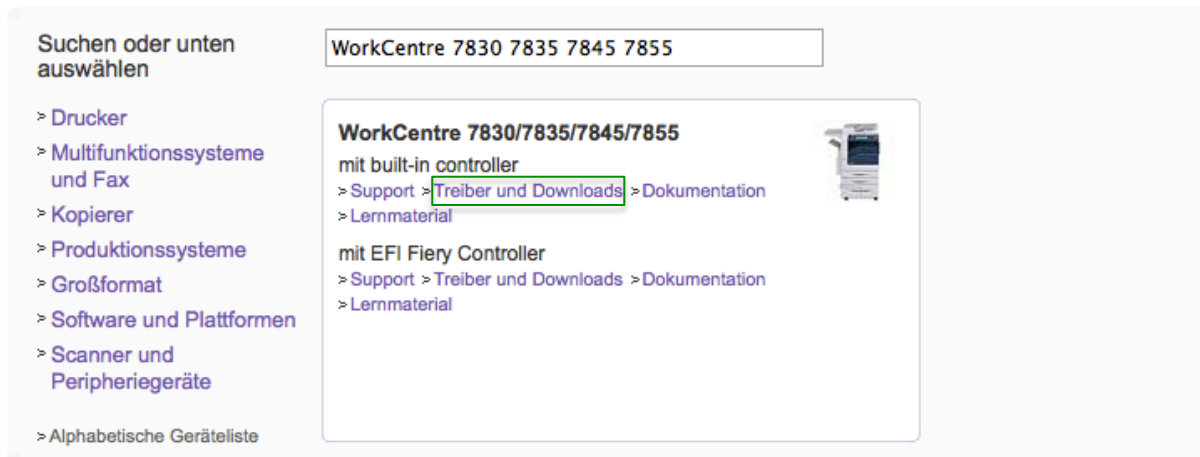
Suchen oder unten auswählen

WorkCentre 7830 7835 7845 7855

> Drucker
> Multifunktionssysteme und Fax
> Kopierer
> Produktionssysteme
> Großformat
> Software und Plattformen
> Scanner und Peripheriegeräte

> Alphabetische Geräteliste

WorkCentre 7830/7835/7845/7855

mit built-in controller
> Support > Treiber und Downloads > Dokumentation
> Lernmaterial

mit EFI Fiery Controller
> Support > Treiber und Downloads > Dokumentation
> Lernmaterial